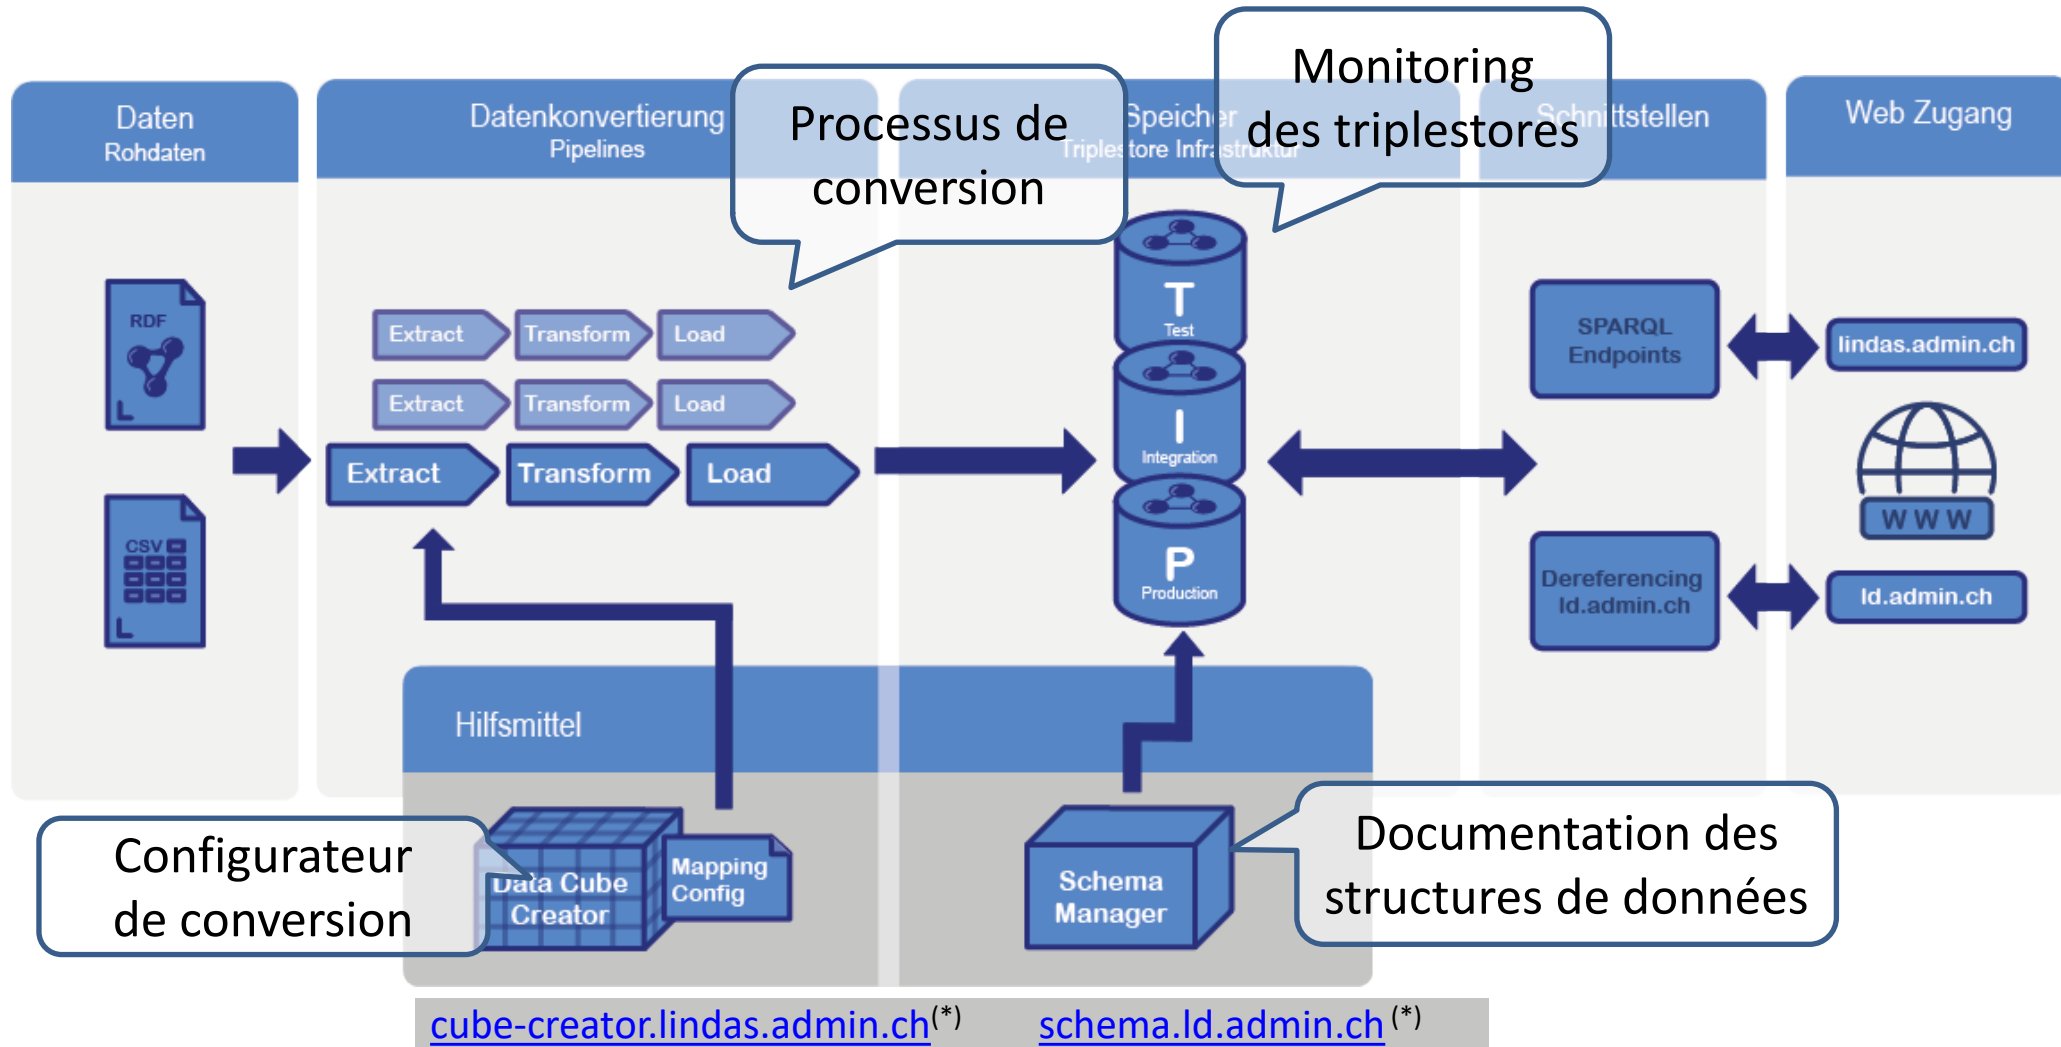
Daten
Rohdaten

Datenkonvertierung
Pipelines

Processus de conversion

Speicher
Triplestore Infrastruktur

Monitoring des triplestores

Schnittstellen

Web Zugang

RDF

CSV

Extract
Transform
Load

Extract
Transform
Load

Extract
Transform
Load

T
Test

I
Integration

P
Production

SPARQL Endpoints

lindas.admin.ch

W W W

Dereferencing ld.admin.ch

ld.admin.ch

Hilfsmittel

Configurateur de conversion

Data Cube Creator

Mapping Config

Schema Manager

Documentation des structures de données

cube-creator.lindas.admin.ch$^{(*)}$ schema.ld.admin.ch$^{(*)}$